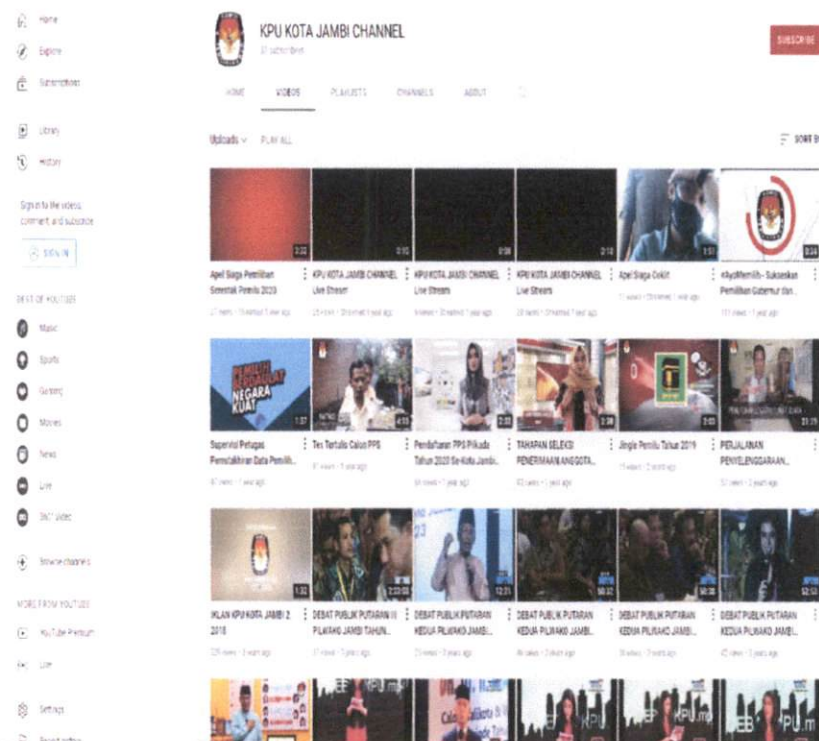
Home
Explore
Subscriptions
Library
History
Sign in to like videos, comment, and subscribe.
SIGN IN
BEST OF YOUTUBE
Music
Sports
Gaming
Movies
News
Live
360° Video
Browse channels
MORE FROM YOUTUBE
YouTube Premium
Live
Settings
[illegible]

KPU KOTA JAMBI CHANNEL
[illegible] subscribers
SUBSCRIBE
HOME
VIDEOS
PLAYLISTS
CHANNELS
ABOUT
Uploads
PLAY ALL
SORT BY

2:32
Apel Siaga Pemilihan Serentak Pemilu 2020
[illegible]
0:10
KPU KOTA JAMBI CHANNEL Live Stream
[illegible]
0:06
KPU KOTA JAMBI CHANNEL Live Stream
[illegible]
2:10
KPU KOTA JAMBI CHANNEL Live Stream
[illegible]
1:51
Apel Siaga Coklit
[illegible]
0:34
#AyoMemilih - Suksesan Pemilihan Gubernur dan...
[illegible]

PEMILIH BERDAULAT NEGARA KUAT
1:37
Supervisi Petugas Pemutakhiran Data Pemilih...
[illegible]
4:13
Tes Tertulis Calon PPS
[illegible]
2:22
Pendaftaran PPS Pilkada Tahun 2020 Se-Kota Jambi...
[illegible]
2:38
TAHAPAN SELEKSI PENERIMAAN ANGGOTA...
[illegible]
2:03
Jingle Pemilu Tahun 2019
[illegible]
21:29
PERJALANAN PENYELENGGARAAN...
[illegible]

1:32
IKLAN KPU KOTA JAMBI 2 2018
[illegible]
2:22:00
DEBAT PUBLIK PUTARAN III PILWAKO JAMBI TAHUN...
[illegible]
12:21
DEBAT PUBLIK PUTARAN KEDUA PILWAKO JAMBI...
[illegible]
50:32
DEBAT PUBLIK PUTARAN KEDUA PILWAKO JAMBI...
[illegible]
50:30
DEBAT PUBLIK PUTARAN KEDUA PILWAKO JAMBI...
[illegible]
52:52
DEBAT PUBLIK PUTARAN KEDUA PILWAKO JAMBI...
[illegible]